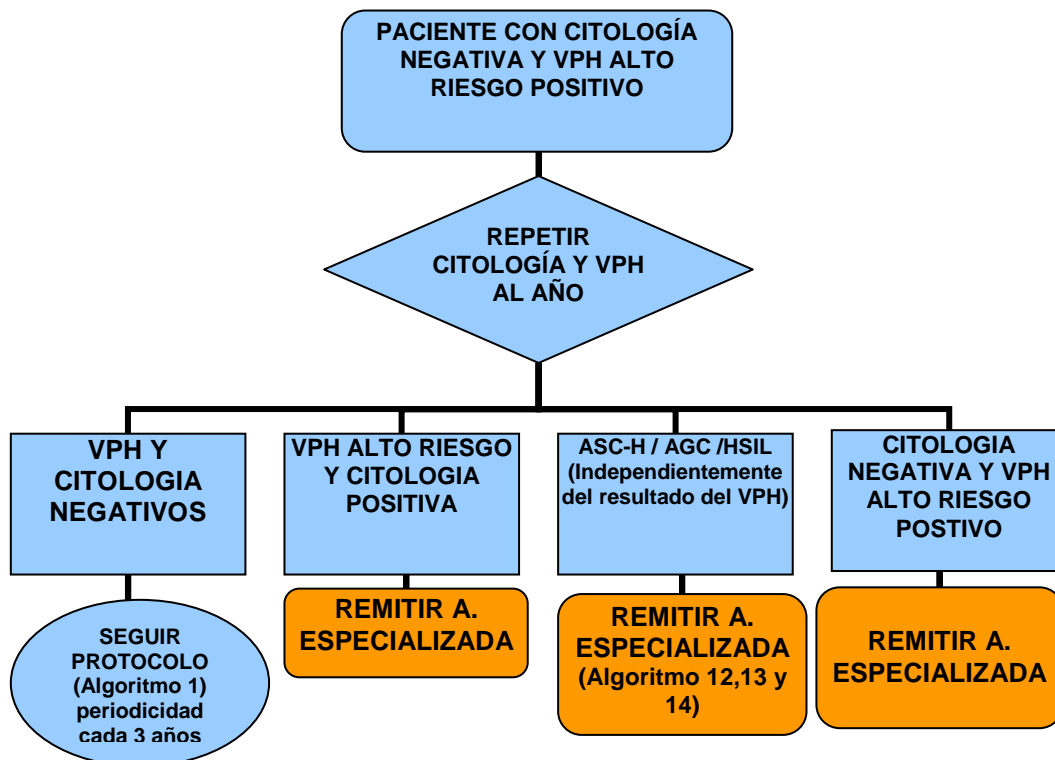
PACIENTE CON CITOLOGÍA NEGATIVA Y VPH ALTO RIESGO POSITIVO

REPETIR CITOLOGÍA Y VPH AL AÑO

VPH Y CITOLOGIA NEGATIVOS

VPH ALTO RIESGO Y CITOLOGIA POSITIVA

ASC-H / AGC /HSIL (Independientemente del resultado del VPH)

CITOLOGIA NEGATIVA Y VPH ALTO RIESGO POSTIVO

SEGUIR PROTOCOLO (Algoritmo 1) periodicidad cada 3 años

REMITIR A. ESPECIALIZADA

REMITIR A. ESPECIALIZADA (Algoritmo 12,13 y 14)

REMITIR A. ESPECIALIZADA